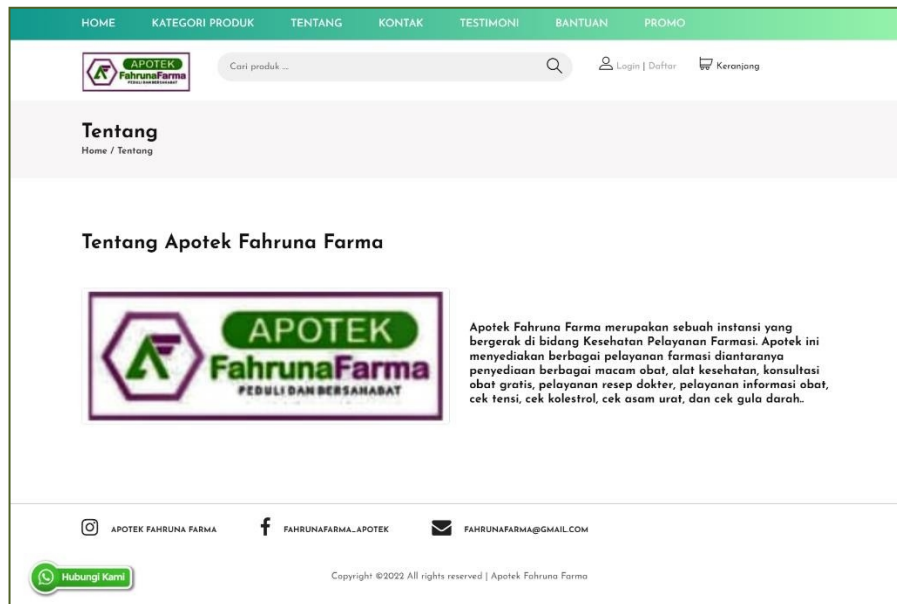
HOME KATEGORI PRODUK TENTANG KONTAK TESTIMONI BANTUAN PROMO

APOTEK FahrunaFarma PEDULI DAN BERSAHABAT

Cari produk ...

Login | Daftar Keranjang

Tentang
Home / Tentang

Tentang Apotek Fahruna Farma

APOTEK FahrunaFarma PEDULI DAN BERSAHABAT

Apotek Fahruna Farma merupakan sebuah instansi yang bergerak di bidang Kesehatan Pelayanan Farmasi. Apotek ini menyediakan berbagai pelayanan farmasi diantaranya penyediaan berbagai macam obat, alat kesehatan, konsultasi obat gratis, pelayanan resep dokter, pelayanan informasi obat, cek tensi, cek kolestrol, cek asam urat, dan cek gula darah..

APOTEK FAHRUNA FARMA FAHRUNAFARMA_APOTEK FAHRUNAFARMA@GMAIL.COM

Hubungi Kami

Copyright ©2022 All rights reserved | Apotek Fahruna Farma